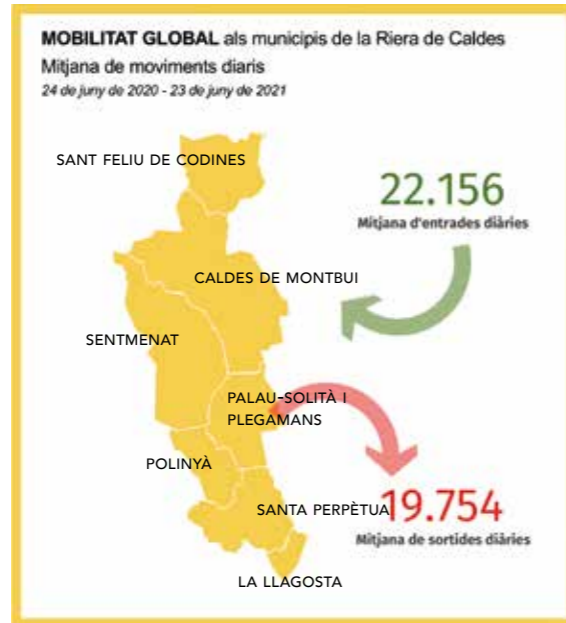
**MOBILITAT GLOBAL** als municipis de la Riera de Caldes
Mitjana de moviments diaris
*24 de juny de 2020 - 23 de juny de 2021*

SANT FELIU DE CODINES

22.156
Mitjana d'entrades diàries

CALDES DE MONTBUI

SENTMENAT

PALAU-SOLITÀ I PLEGAMANS

POLINYÀ

SANTA PERPÈTUA

19.754
Mitjana de sortides diàries

LA LLAGOSTA